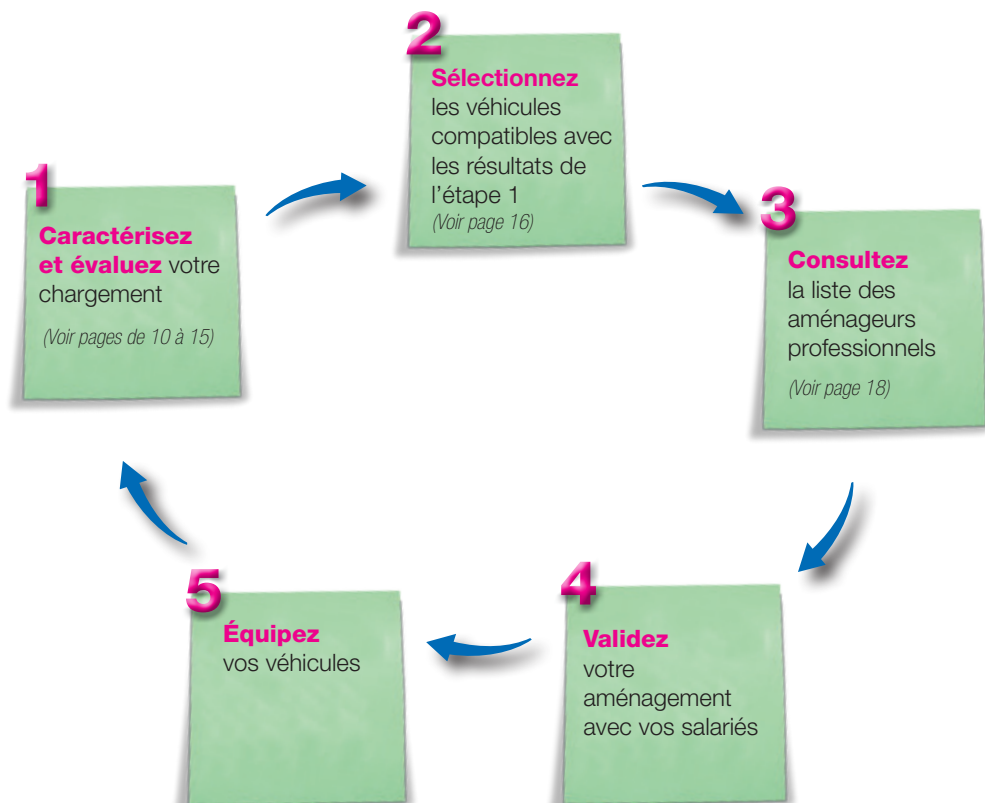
1
Caractérisez et évaluez votre chargement
(Voir pages de 10 à 15)

2
Sélectionnez les véhicules compatibles avec les résultats de l'étape 1
(Voir page 16)

3
Consultez la liste des aménageurs professionnels
(Voir page 18)

4
Validez votre aménagement avec vos salariés

5
Équipez vos véhicules